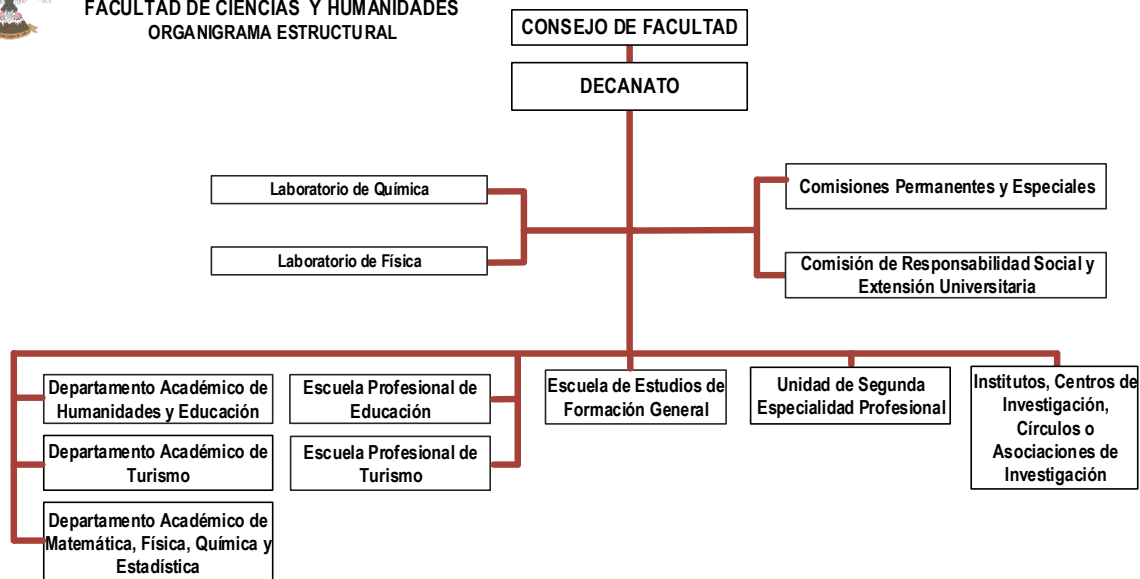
FACULTAD DE CIENCIAS Y HUMANIDADES
ORGANIGRAMA ESTRUCTURAL

CONSEJO DE FACULTAD

DECANATO

Laboratorio de Química

Laboratorio de Física

Comisiones Permanentes y Especiales

Comisión de Responsabilidad Social y Extensión Universitaria

Departamento Académico de Humanidades y Educación

Departamento Académico de Turismo

Departamento Académico de Matemática, Física, Química y Estadística

Escuela Profesional de Educación

Escuela Profesional de Turismo

Escuela de Estudios de Formación General

Unidad de Segunda Especialidad Profesional

Institutos, Centros de Investigación, Círculos o Asociaciones de Investigación